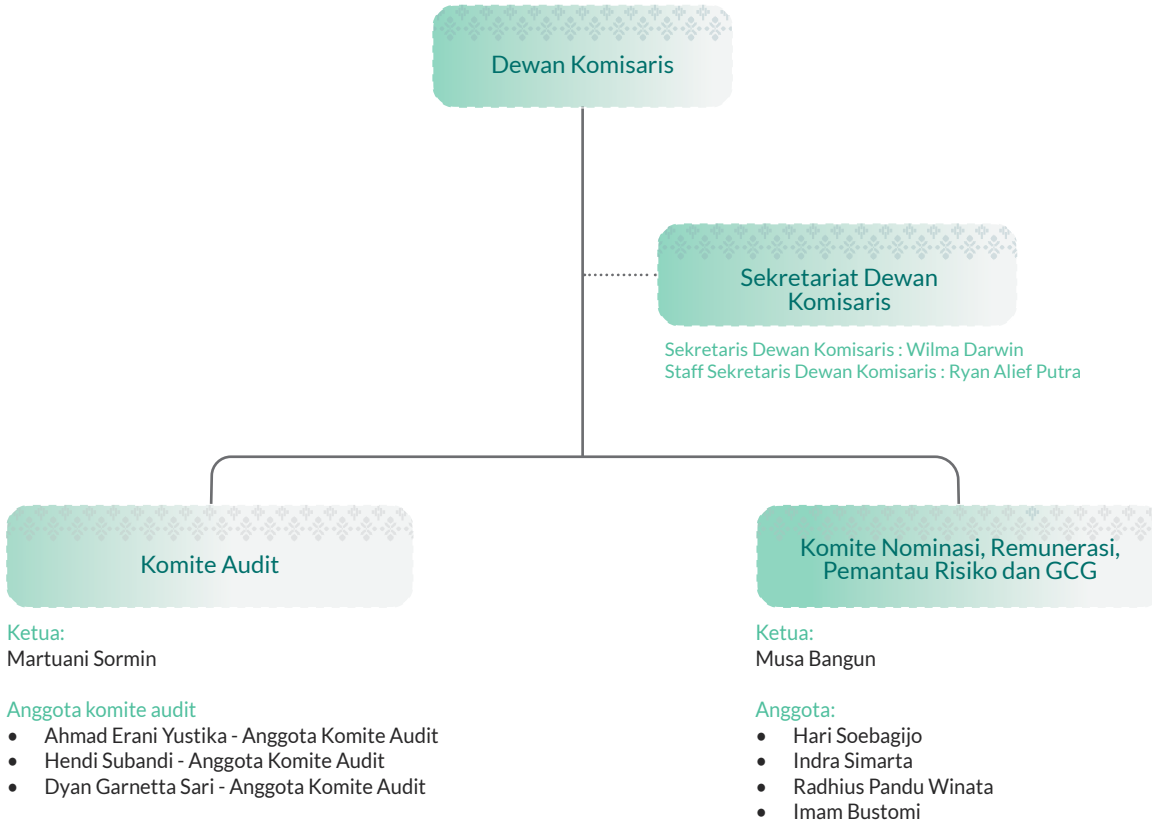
Dewan Komisaris

Sekretariat Dewan Komisaris

Sekretaris Dewan Komisaris : Wilma Darwin
Staff Sekretaris Dewan Komisaris : Ryan Alief Putra

Komite Audit

Ketua:
Martuani Sormin

Anggota komite audit
- Ahmad Erani Yustika - Anggota Komite Audit
- Hendi Subandi - Anggota Komite Audit
- Dyan Garnetta Sari - Anggota Komite Audit

Komite Nominasi, Remunerasi, Pemantau Risiko dan GCG

Ketua:
Musa Bangun

Anggota:
- Hari Soebagijo
- Indra Simarta
- Radhius Pandu Winata
- Imam Bustomi